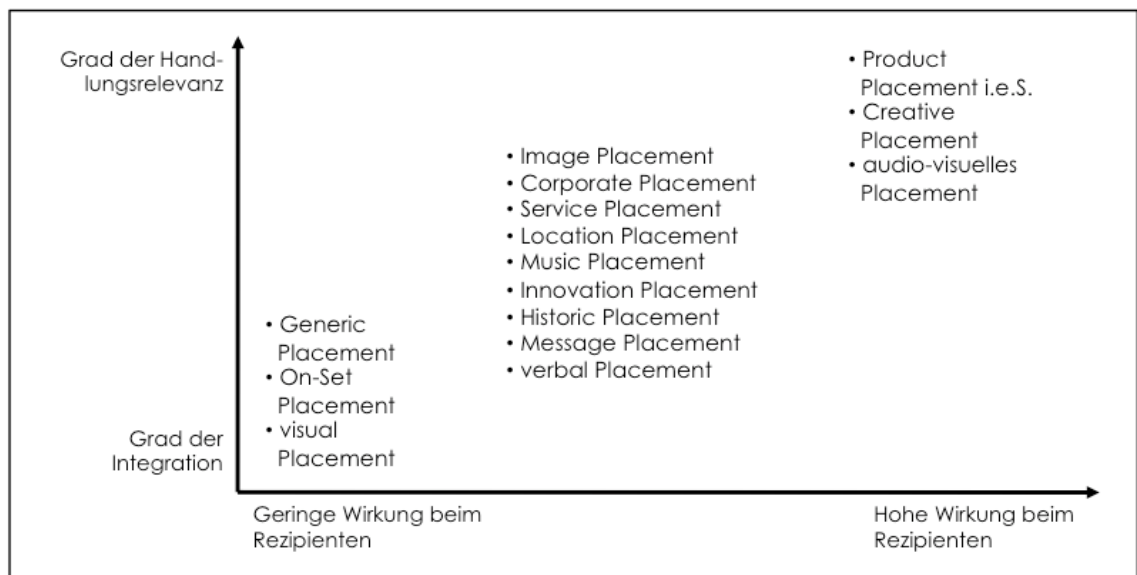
Grad der Handlungsrelevanz

• Product Placement i.e.S.
• Creative Placement
• audio-visuelles Placement

• Image Placement
• Corporate Placement
• Service Placement
• Location Placement
• Music Placement
• Innovation Placement
• Historic Placement
• Message Placement
• verbal Placement

• Generic Placement
• On-Set Placement
• visual Placement

Grad der Integration

Geringe Wirkung beim Rezipienten

Hohe Wirkung beim Rezipienten